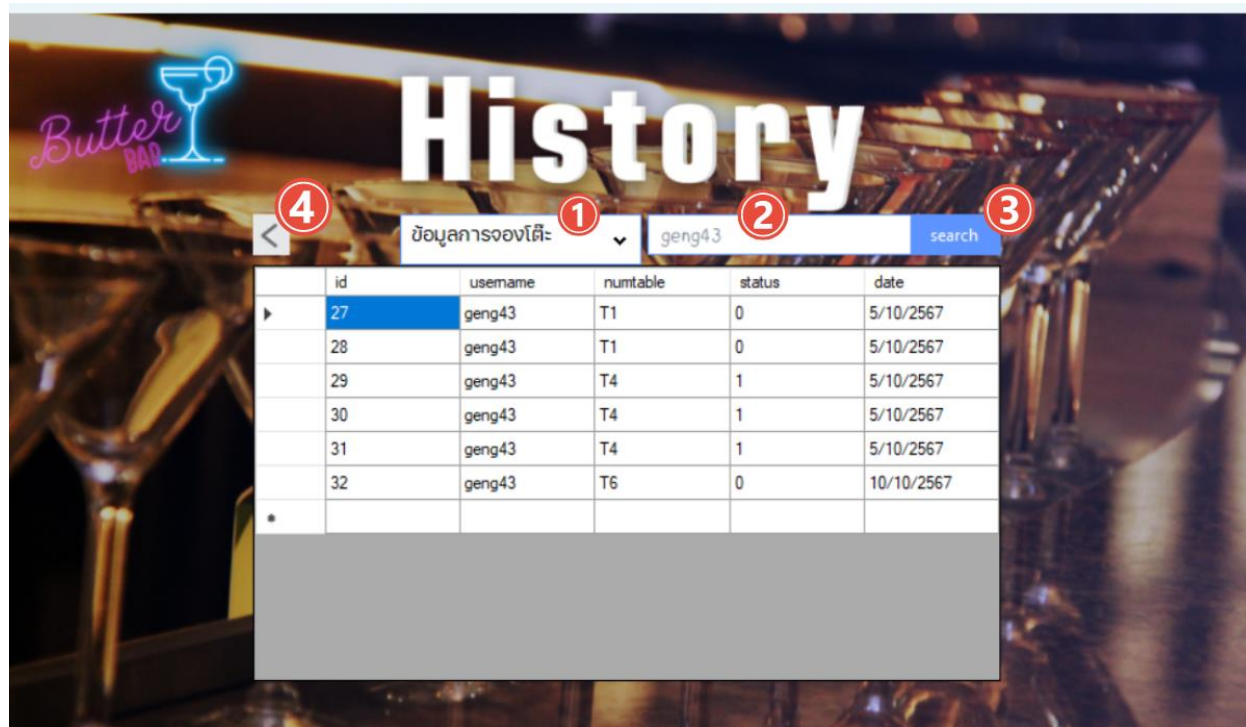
Butter BAR

History

4 <

ข้อมูลการจองโต๊ะ 1

geng43 2

search 3

| | id | username | numtable | status | date |
|---|---|---|---|---|---|
| ▸ | 27 | geng43 | T1 | 0 | 5/10/2567 |
| | 28 | geng43 | T1 | 0 | 5/10/2567 |
| | 29 | geng43 | T4 | 1 | 5/10/2567 |
| | 30 | geng43 | T4 | 1 | 5/10/2567 |
| | 31 | geng43 | T4 | 1 | 5/10/2567 |
| | 32 | geng43 | T6 | 0 | 10/10/2567 |
| * | | | | | |